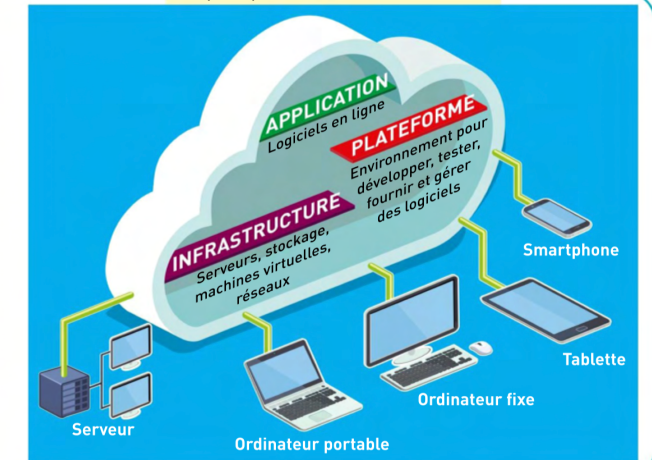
APPLICATION
Logiciels en ligne

PLATEFORME
Environnement pour développer, tester, fournir et gérer des logiciels

INFRASTRUCTURE
Serveurs, stockage, machines virtuelles, réseaux

Smartphone

Tablette

Ordinateur fixe

Serveur

Ordinateur portable